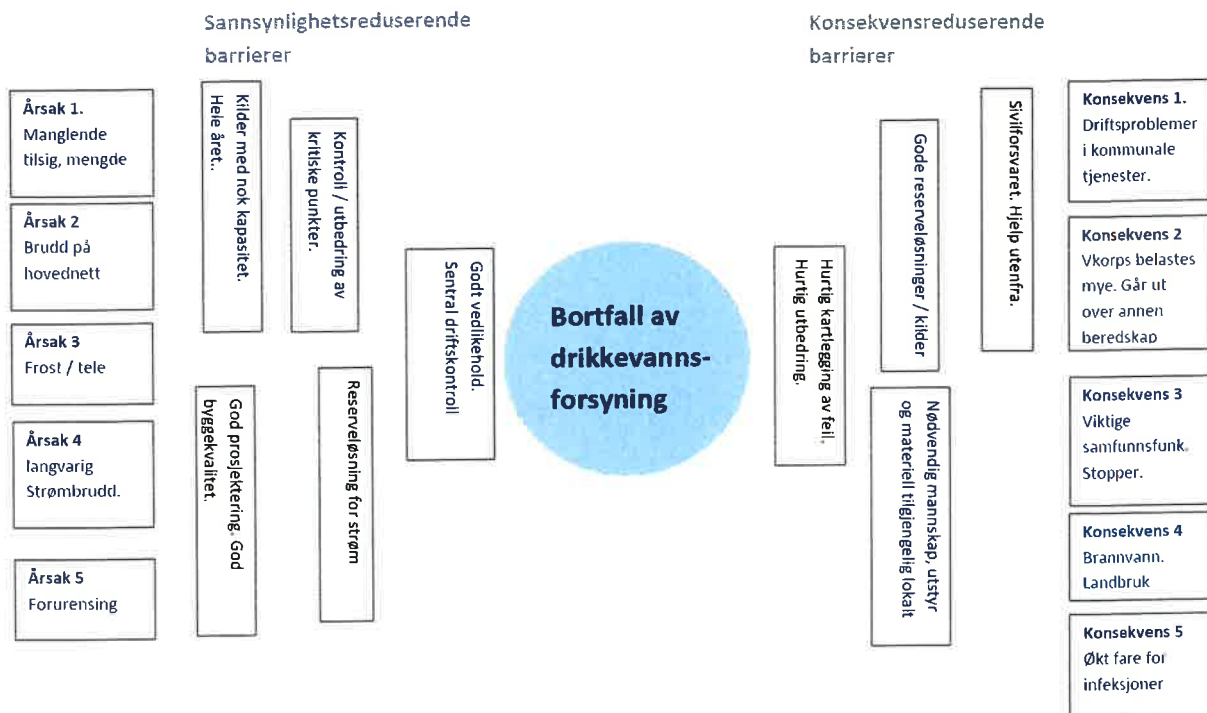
Sannsynlighetsreduserende barrierer

Konsekvensreduserende barrierer

Årsak 1.
Manglende tilsig, mengde

Årsak 2
Brudd på hovednett

Årsak 3
Frost / tele

Årsak 4
langvarig Strømbrudd.

Årsak 5
Forurensing

Kilder med nok kapasitet. Hele året..

Kontroll / utbedring av kritiske punkter.

God prosjektering. God byggekvalitet.

Reserveløsning for strøm

Godt vedlikehold. Sentral driftskontroll

Bortfall av drikkevanns-forsyning

Hurtig kartlegging av feil. Hurtig utbedring.

Gode reserveløsninger / kilder

Nødvendig mannskap, utstyr og materiell tilgjengelig lokalt

Sivilforsvaret. Hjelp utenfra.

Konsekvens 1.
Driftsproblemer i kommunale tjenester.

Konsekvens 2
Vkorps belastes mye. Går ut over annen beredskap

Konsekvens 3
Viktige samfunnsfunk. Stopper.

Konsekvens 4
Brannvann. Landbruk

Konsekvens 5
Økt fare for infeksjoner